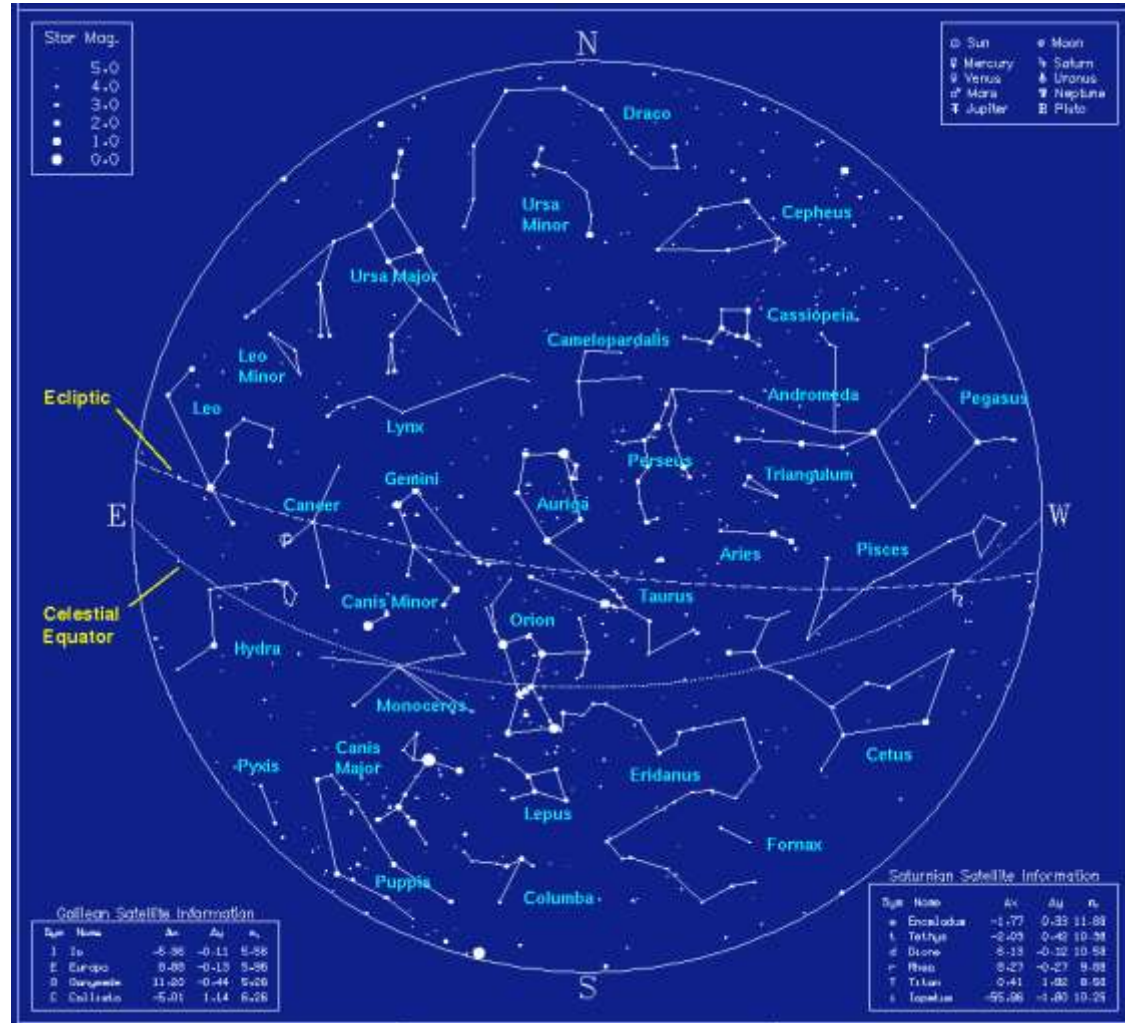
Star Mag.
5.0
4.0
3.0
2.0
1.0
0.0

N

⊙ Sun
☿ Mercury
♀ Venus
♂ Mars
♃ Jupiter
☾ Moon
♄ Saturn
♅ Uranus
♆ Neptune
♇ Pluto

Draco
Ursa Minor
Cepheus
Ursa Major
Cassiopeia
Camelopardalis
Leo Minor
Andromeda
Pegasus
Ecliptic
Leo
Lynx
Perseus
Triangulum
Gemini
Cancer
Auriga
E
W
Aries
Pisces
Canis Minor
Taurus
Celestial Equator
Orion
Hydra
Monoceros
Canis Major
Pyxis
Eridanus
Cetus
Lepus
Fornax
Puppis
Columba

Galilean Satellite Information

| Sym | Name | Ax | Ay | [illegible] |
|---|---|---|---|---|
| I | Io | -6.98 | -0.11 | 5.88 |
| E | Europa | 8.88 | -0.13 | 5.96 |
| G | Ganymede | 11.20 | -0.44 | 5.26 |
| C | Callisto | -5.01 | 1.14 | 6.26 |

S

Saturnian Satellite Information

| Sym | Name | Ax | Ay | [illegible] |
|---|---|---|---|---|
| e | Enceladus | -1.77 | 0.33 | 11.88 |
| t | Tethys | -2.03 | 0.42 | 10.98 |
| d | Dione | 6.13 | -0.32 | 10.58 |
| r | Rhea | 8.27 | -0.27 | 9.88 |
| T | Titan | 0.41 | 1.82 | 8.68 |
| i | Iapetus | -55.86 | -1.80 | 10.25 |